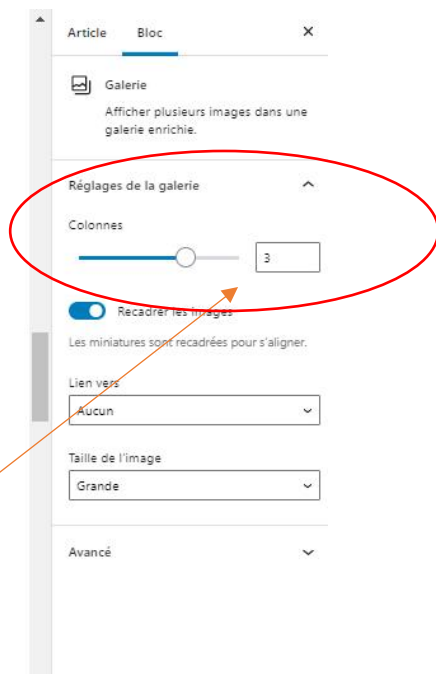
Article Bloc ×

Galerie

Afficher plusieurs images dans une galerie enrichie.

Réglages de la galerie

Colonnes

3

Recadrer les images

Les miniatures sont recadrées pour s'aligner.

Lien vers

Aucun

Taille de l'image

Grande

Avancé